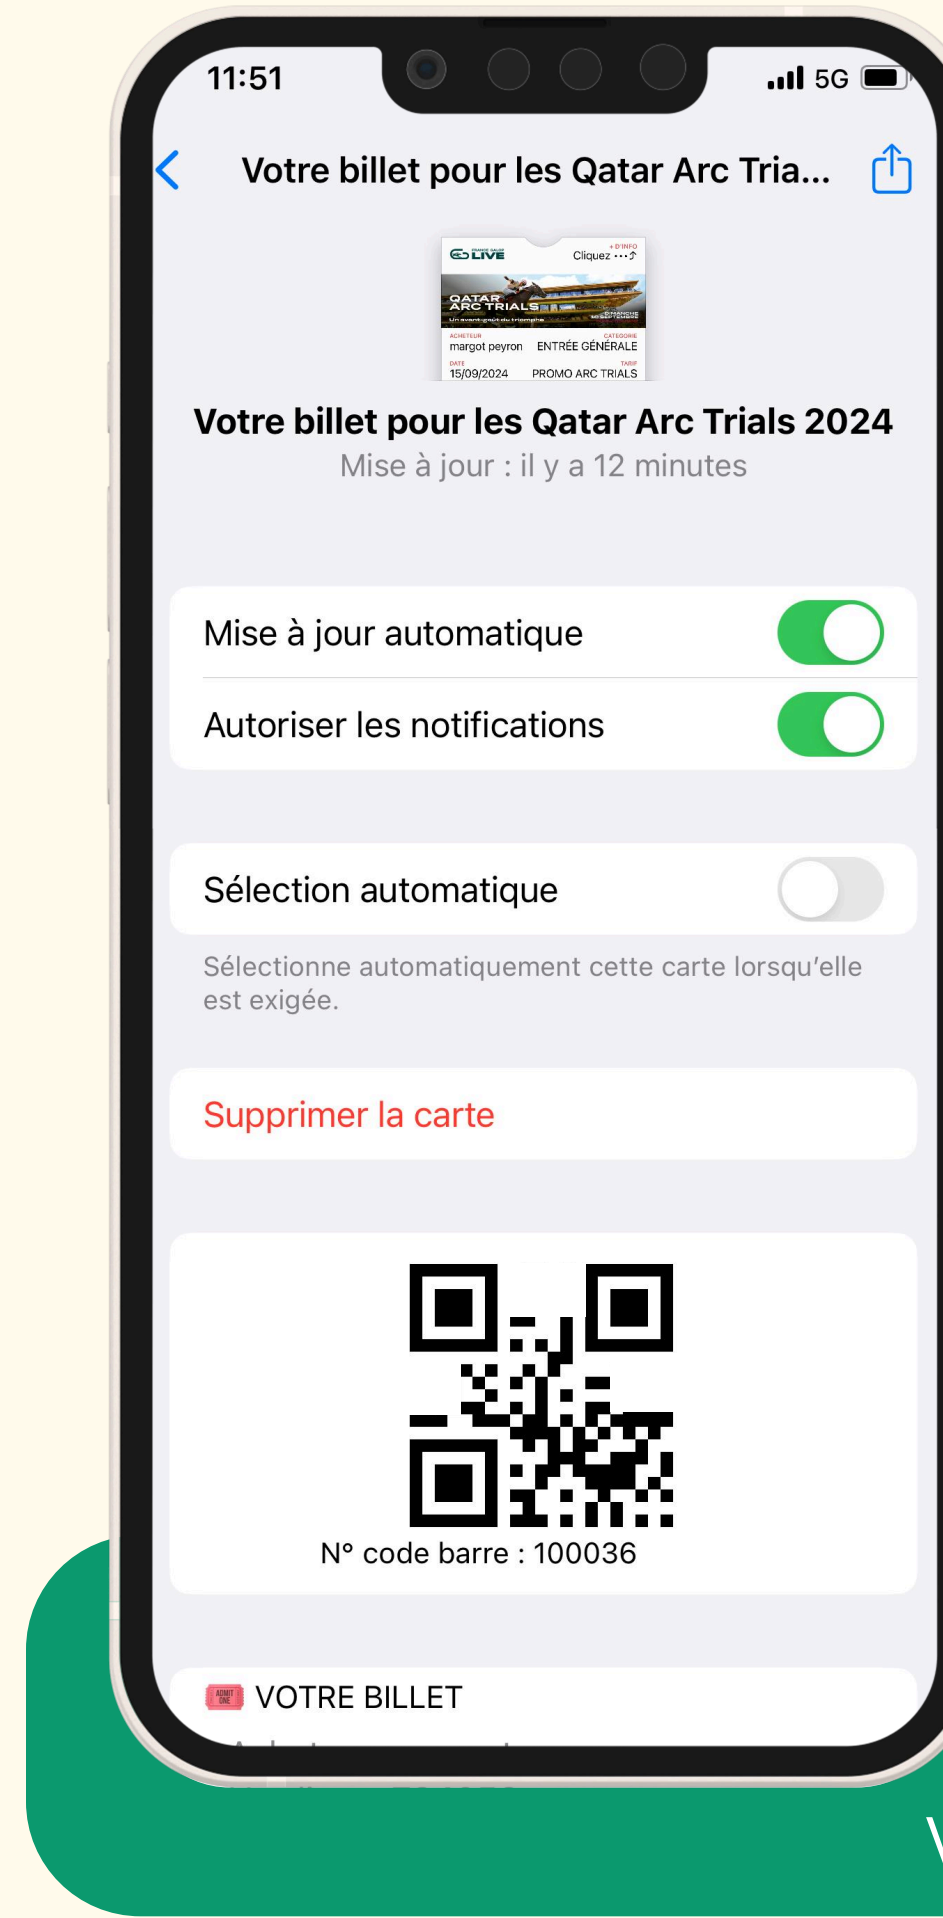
11:51

5G

Votre billet pour les Qatar Arc Tria...

FRANCE GALOP LIVE

+ D'INFO
Cliquez ···

QATAR ARC TRIALS
Un avant-goût du triomphe

DIMANCHE 15 SEPTEMBRE

ACHETEUR
margot peyron

CATEGORIE
ENTRÉE GÉNÉRALE

DATE
15/09/2024

TARIF
PROMO ARC TRIALS

Votre billet pour les Qatar Arc Trials 2024

Mise à jour : il y a 12 minutes

Mise à jour automatique

Autoriser les notifications

Sélection automatique

Sélectionne automatiquement cette carte lorsqu'elle est exigée.

Supprimer la carte

N° code barre : 100036

ADMIT ONE

VOTRE BILLET